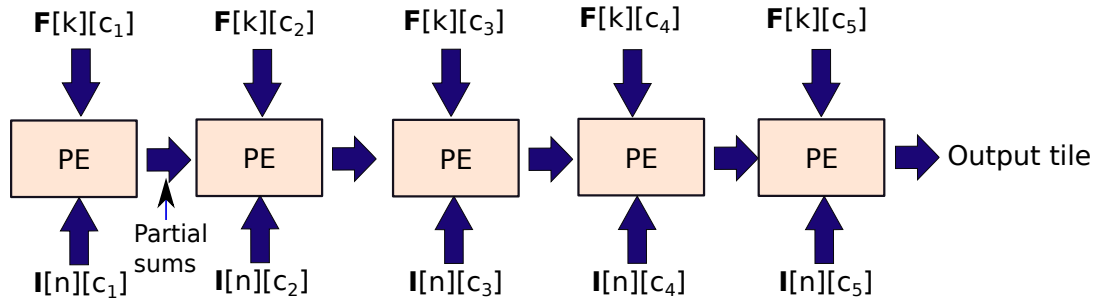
$\mathbf{F}[k][c_1]$ $\mathbf{F}[k][c_2]$ $\mathbf{F}[k][c_3]$ $\mathbf{F}[k][c_4]$ $\mathbf{F}[k][c_5]$

PE PE PE PE PE Output tile

Partial sums

$\mathbf{I}[n][c_1]$ $\mathbf{I}[n][c_2]$ $\mathbf{I}[n][c_3]$ $\mathbf{I}[n][c_4]$ $\mathbf{I}[n][c_5]$